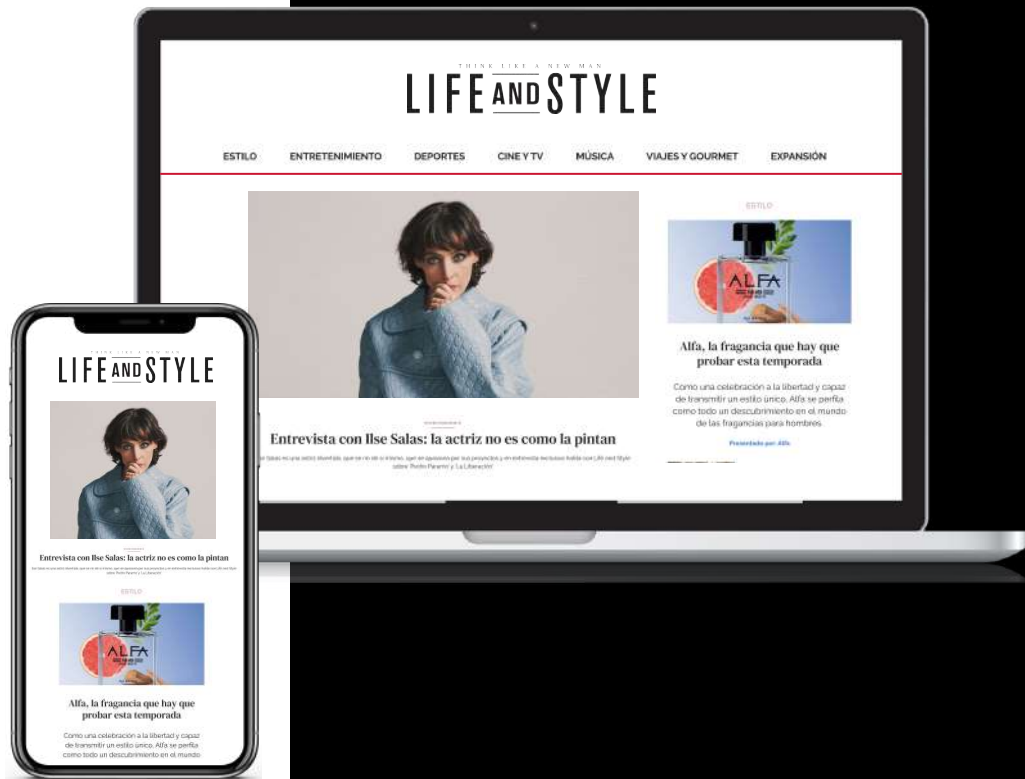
THINK LIKE A NEW MAN

LIFE AND STYLE

ESTILO ENTRETENIMIENTO DEPORTES CINE Y TV MÚSICA VIAJES Y GOURMET EXPANSIÓN

ESTILO

ALFA

Alfa, la fragancia que hay que probar esta temporada

Como una celebración a la libertad y capaz de transmitir un estilo único. Alfa se perfila como todo un descubrimiento en el mundo de las fragancias para hombres

Presentado por: Alfa

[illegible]

Entrevista con Ilse Salas: la actriz no es como la pintan

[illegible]

LIFE AND STYLE

Entrevista con Ilse Salas: la actriz no es como la pintan

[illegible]

ESTILO

ALFA

Alfa, la fragancia que hay que probar esta temporada

Como una celebración a la libertad y capaz de transmitir un estilo único. Alfa se perfila como todo un descubrimiento en el mundo